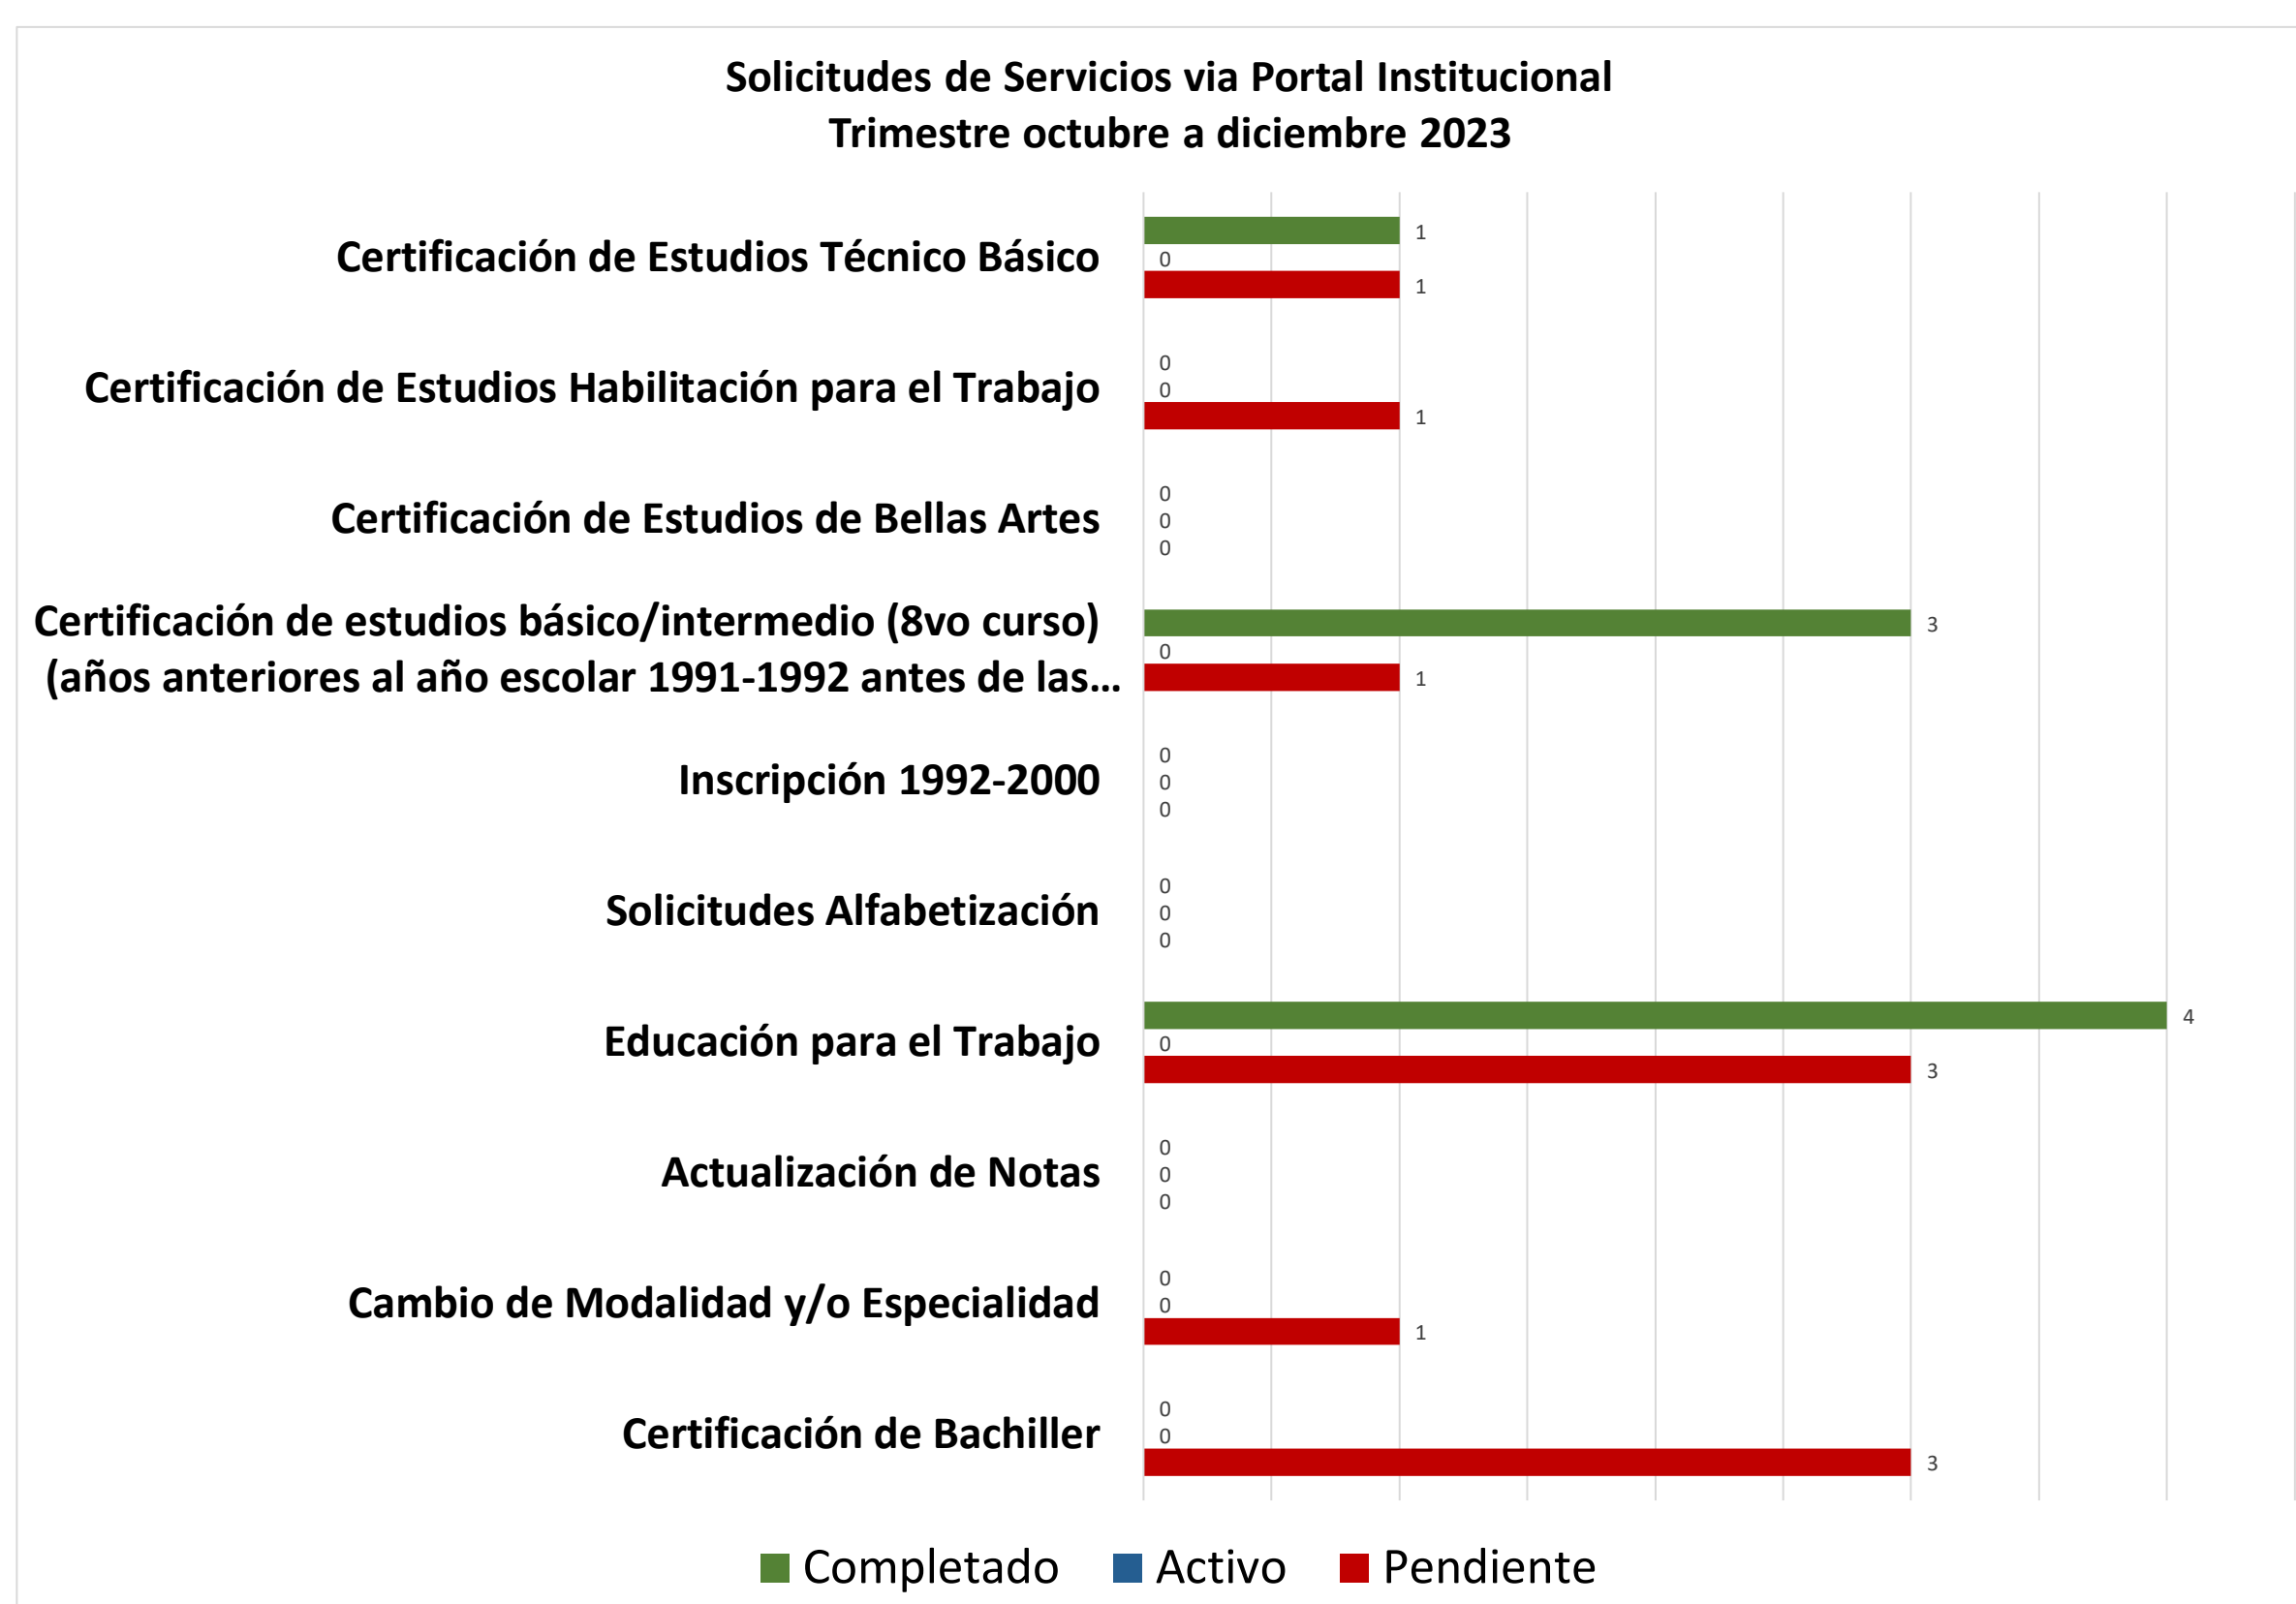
Solicitudes de Servicios via Portal Institucional
Trimestre octubre a diciembre 2023

| Categoría | Completado | Activo | Pendiente |
|---|---|---|---|
| Certificación de Estudios Técnico Básico | 1 | 0 | 1 |
| Certificación de Estudios Habilitación para el Trabajo | 0 | 0 | 1 |
| Certificación de Estudios de Bellas Artes | 0 | 0 | 0 |
| Certificación de estudios básico/intermedio (8vo curso) (años anteriores al año escolar 1991-1992 antes de las... | 3 | 0 | 1 |
| Inscripción 1992-2000 | 0 | 0 | 0 |
| Solicitudes Alfabetización | 0 | 0 | 0 |
| Educación para el Trabajo | 4 | 0 | 3 |
| Actualización de Notas | 0 | 0 | 0 |
| Cambio de Modalidad y/o Especialidad | 0 | 0 | 1 |
| Certificación de Bachiller | 0 | 0 | 3 |

Completado Activo Pendiente